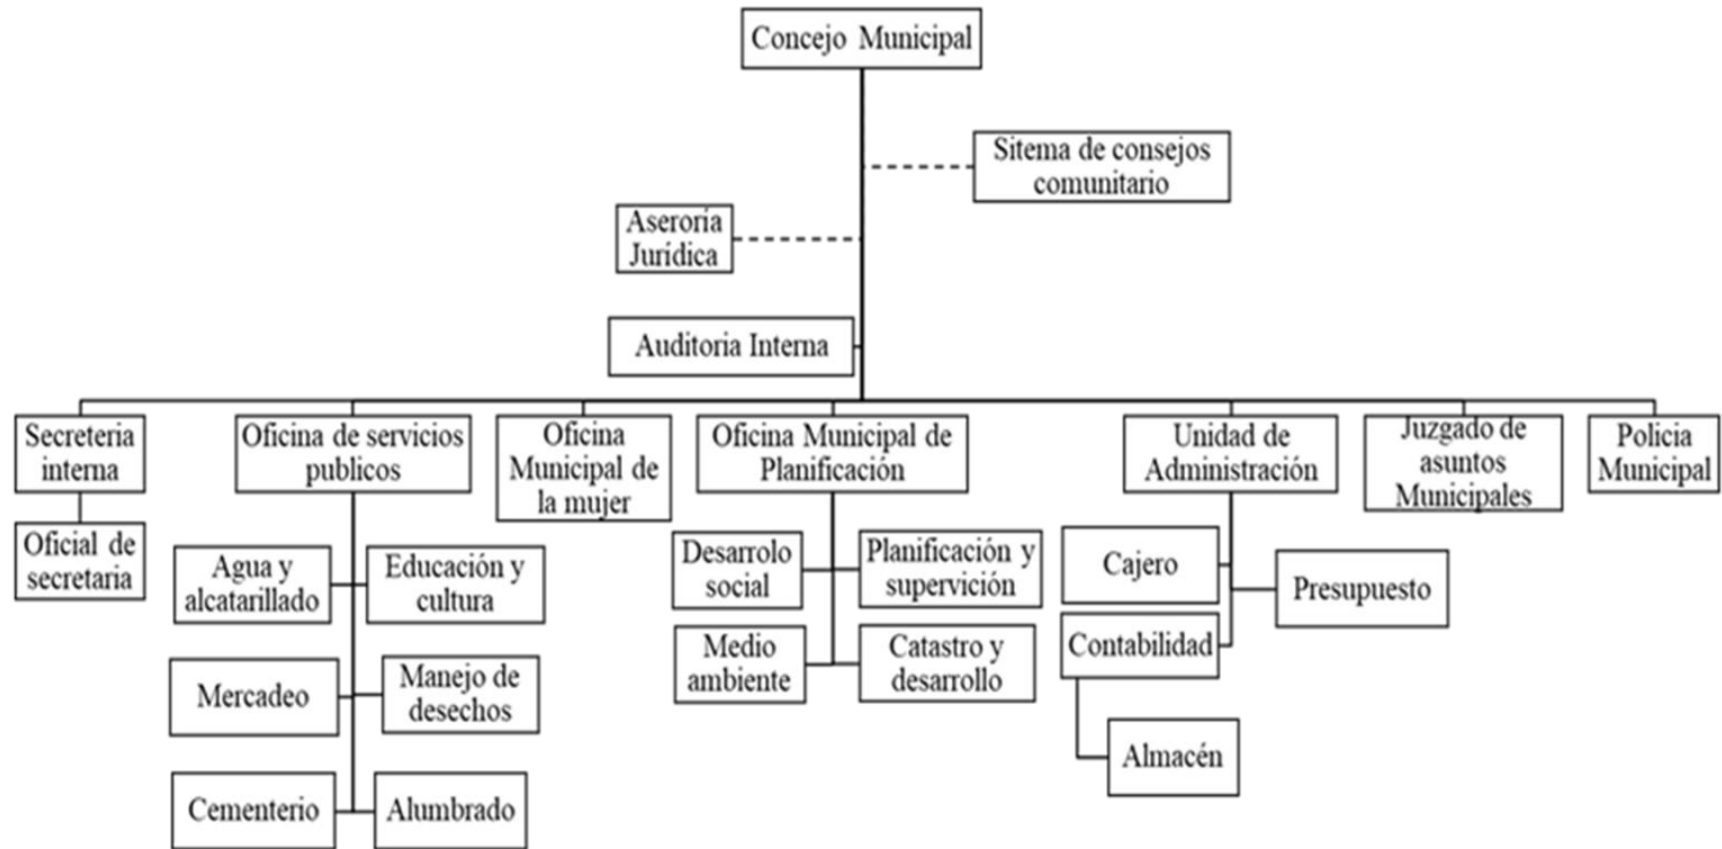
Concejo Municipal

Sitema de consejos comunitario

Aseroria Jurídica

Auditoria Interna

Secreteria interna

Oficial de secretaria

Oficina de servicios publicos

Agua y alcatarillado

Educación y cultura

Mercadeo

Manejo de desechos

Cementerio

Alumbrado

Oficina Municipal de la mujer

Oficina Municipal de Planificación

Desarrolo social

Planificación y supervición

Medio ambiente

Catastro y desarrollo

Unidad de Administración

Cajero

Presupuesto

Contabilidad

Almacén

Juzgado de asuntos Municipales

Policia Municipal